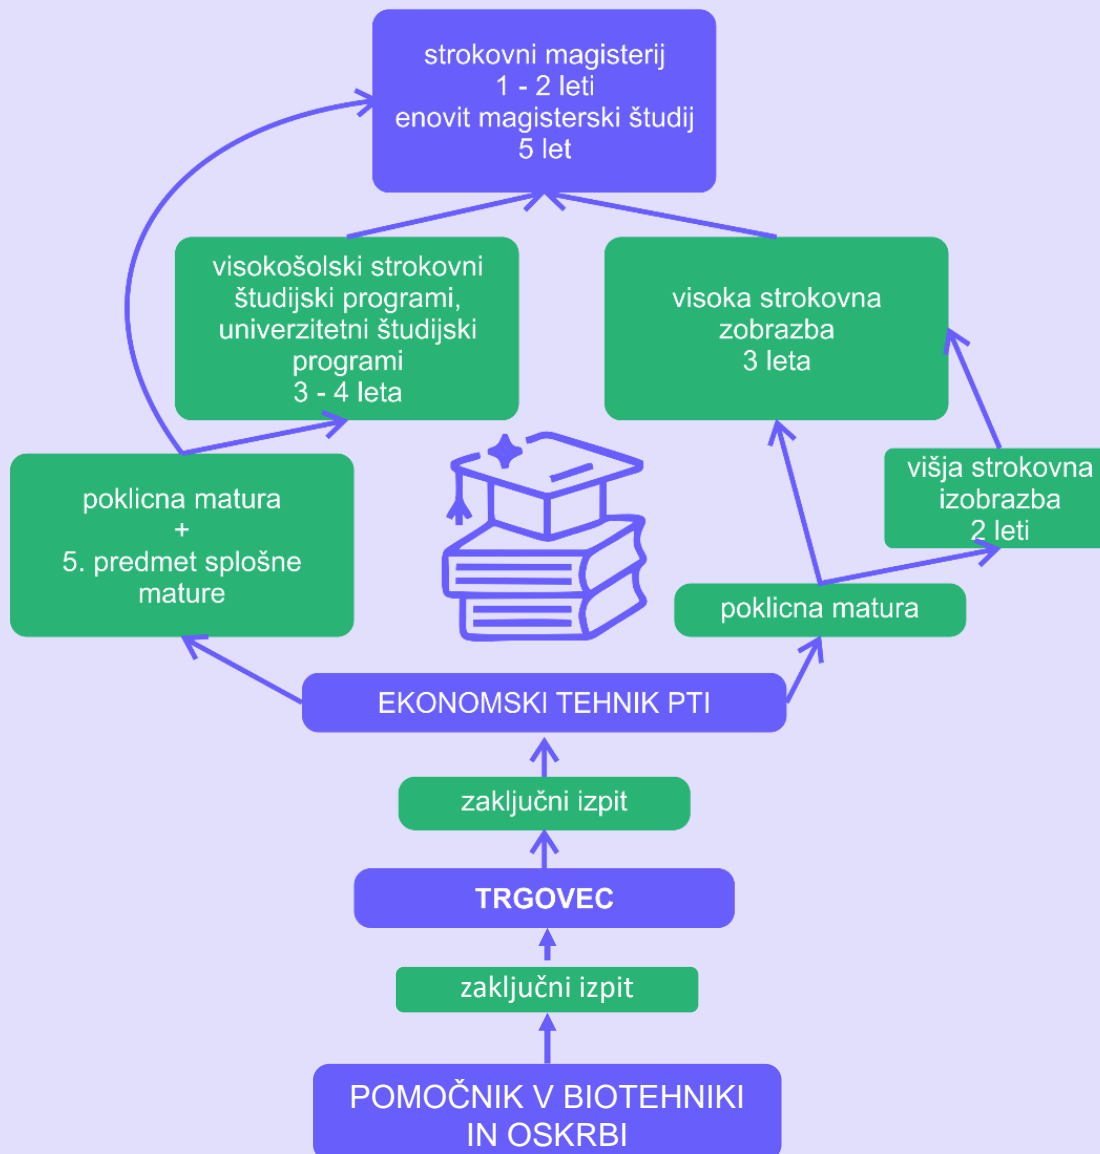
strokovni magisterij
1 - 2 leti
enovit magisterski študij
5 let

visokošolski strokovni študijski programi, univerzitetni študijski programi
3 - 4 leta

visoka strokovna zobrazba
3 leta

poklicna matura
+
5. predmet splošne mature

višja strokovna izobrazba
2 leti

poklicna matura

EKONOMSKI TEHNIK PTI

zaključni izpit

TRGOVEC

zaključni izpit

POMOČNIK V BIOTEHNIKI IN OSKRBI